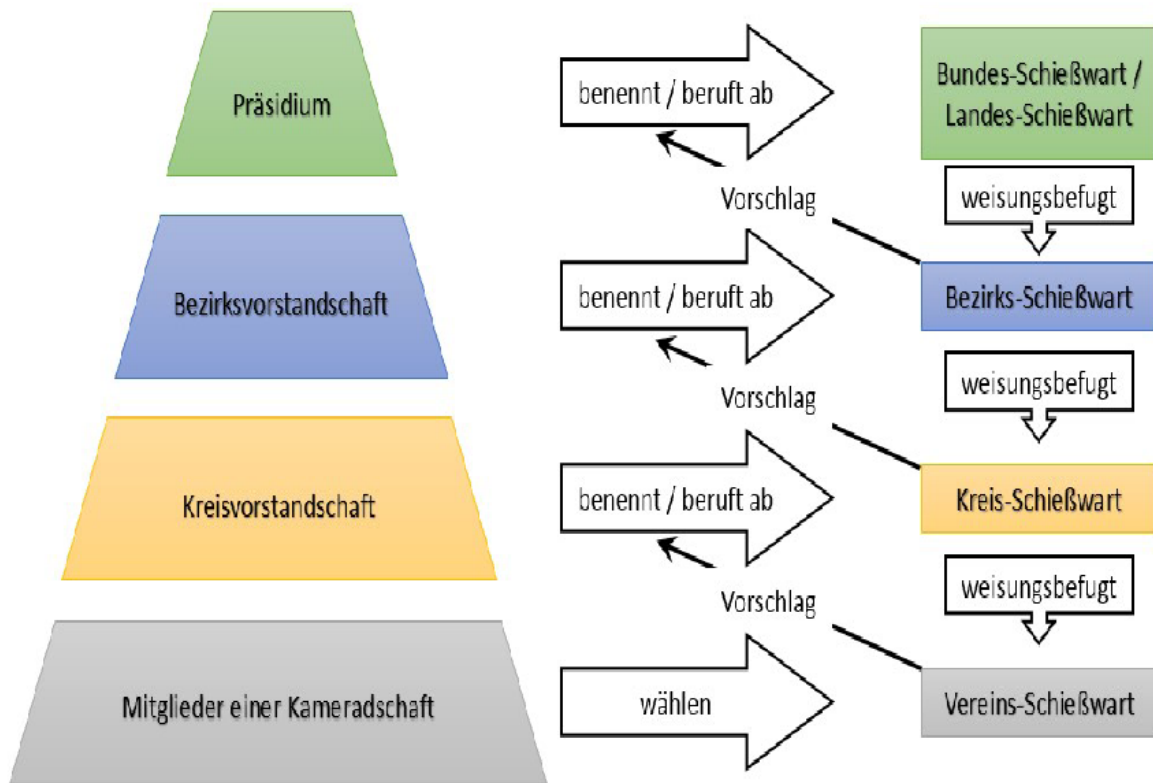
Präsidium

benennt / beruft ab

Bundes-Schießwart / Landes-Schießwart

Vorschlag

weisungsbefugt

Bezirksvorstandschaft

benennt / beruft ab

Bezirks-Schießwart

Vorschlag

weisungsbefugt

Kreisvorstandschaft

benennt / beruft ab

Kreis-Schießwart

Vorschlag

weisungsbefugt

Mitglieder einer Kameradschaft

wählen

Vereins-Schießwart